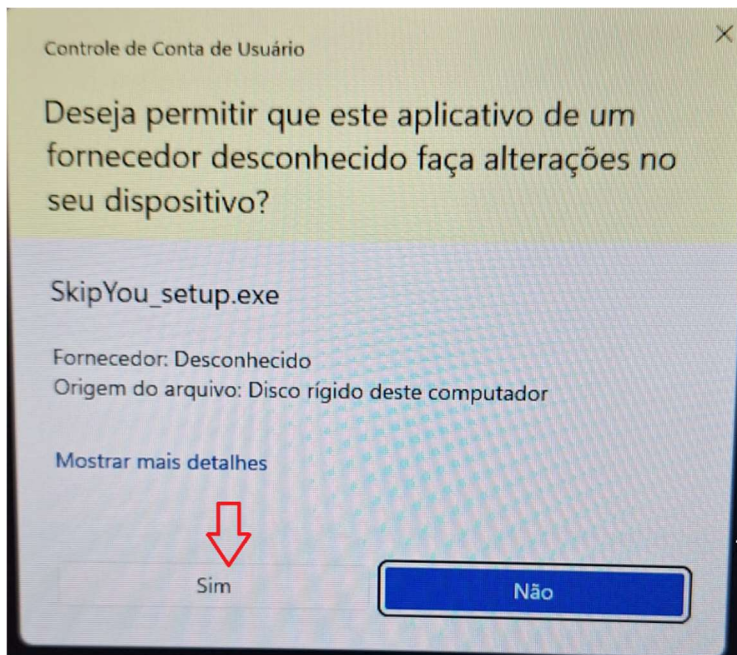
Controle de Conta de Usuário

×

Deseja permitir que este aplicativo de um fornecedor desconhecido faça alterações no seu dispositivo?

SkipYou_setup.exe

Fornecedor: Desconhecido
Origem do arquivo: Disco rígido deste computador

Mostrar mais detalhes

Sim

Não